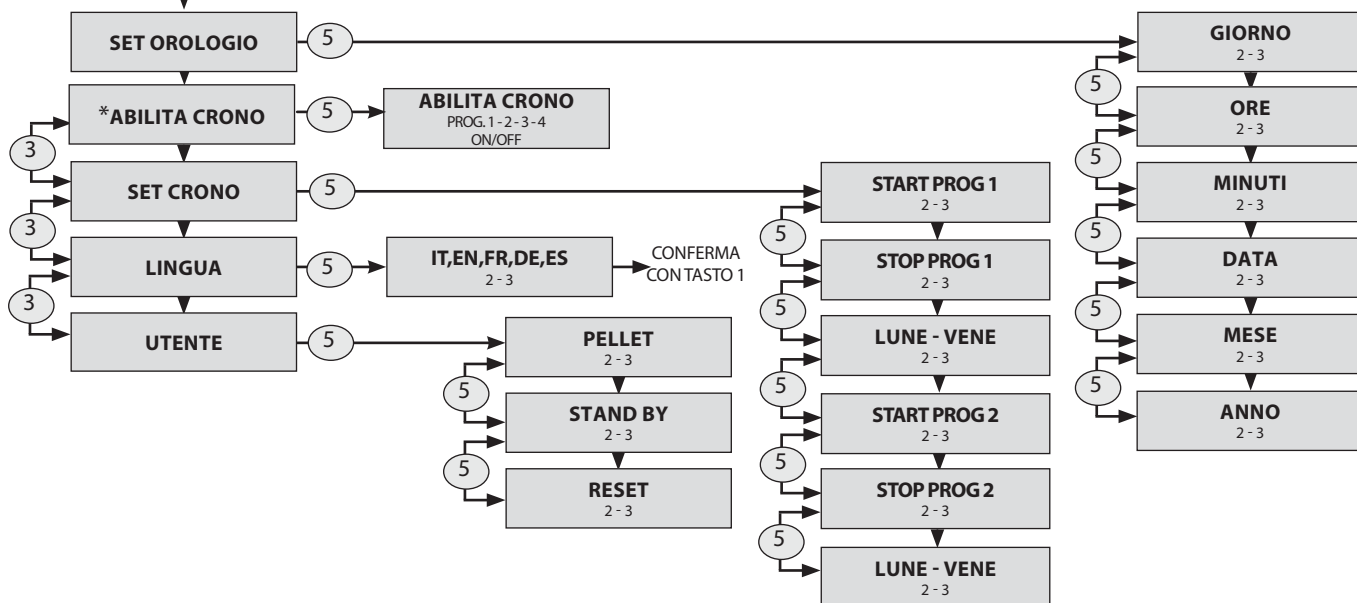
SET OROLOGIO
5
GIORNO
2 - 3
5
ORE
2 - 3
5
MINUTI
2 - 3
5
DATA
2 - 3
5
MESE
2 - 3
5
ANNO
2 - 3

*ABILITA CRONO
5
ABILITA CRONO
PROG. 1 - 2 - 3 - 4
ON/OFF

3
SET CRONO
5
START PROG 1
2 - 3
5
STOP PROG 1
2 - 3
5
LUNE - VENE
2 - 3
5
START PROG 2
2 - 3
5
STOP PROG 2
2 - 3
5
LUNE - VENE
2 - 3

3
LINGUA
5
IT,EN,FR,DE,ES
2 - 3
CONFERMA CON TASTO 1

3
UTENTE
5
PELLET
2 - 3
5
STAND BY
2 - 3
5
RESET
2 - 3